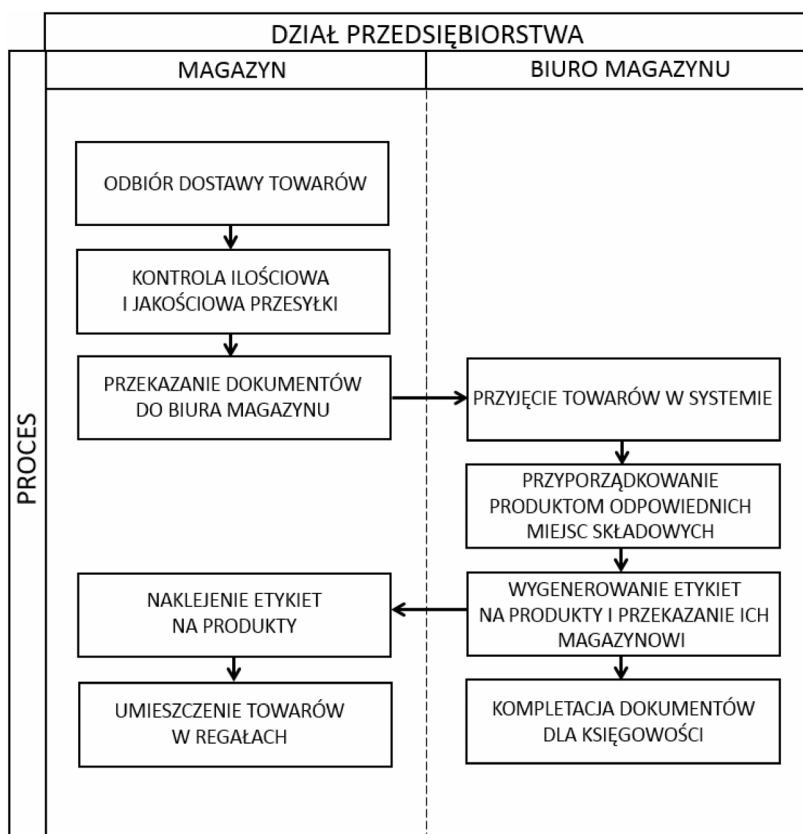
DZIAŁ PRZEDSIĘBIORSTWA

MAGAZYN

BIURO MAGAZYNU

PROCES

ODBIÓR DOSTAWY TOWARÓW

KONTROLA ILOŚCIOWA I JAKOŚCIOWA PRZESYŁKI

PRZEKAZANIE DOKUMENTÓW DO BIURA MAGAZYNU

PRZYJĘCIE TOWARÓW W SYSTEMIE

PRZYPORZĄDKOWANIE PRODUKTOM ODPOWIEDNICH MIEJSC SKŁADOWYCH

WYGENEROWANIE ETYKIET NA PRODUKTY I PRZEKAZANIE ICH MAGAZYNOWI

NAKLEJENIE ETYKIET NA PRODUKTY

UMIESZCZENIE TOWARÓW W REGAŁACH

KOMPLETACJA DOKUMENTÓW DLA KSIĘGOWOŚCI